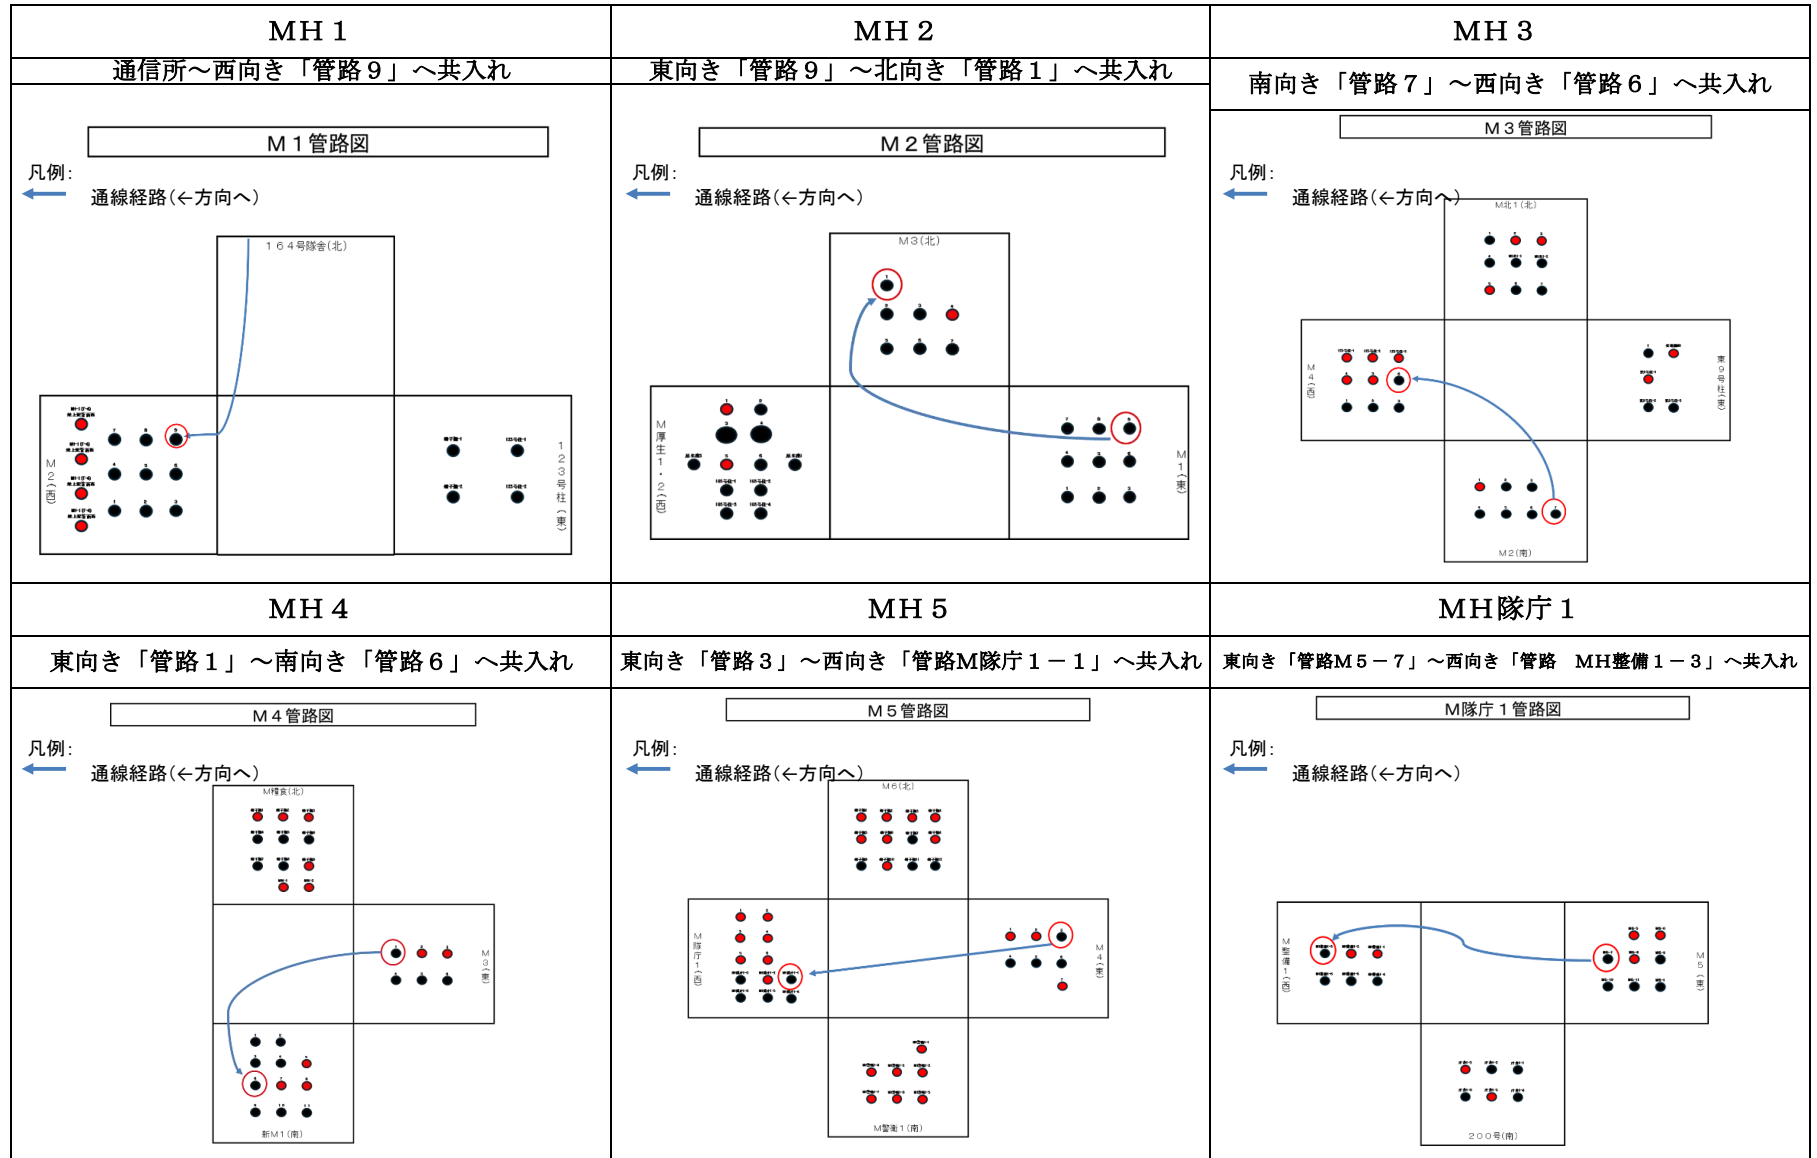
| ＭＨ１ | ＭＨ２ | ＭＨ３ |
|---|---|---|
| 通信所～西向き「管路９」へ共入れ | 東向き「管路９」～北向き「管路１」へ共入れ | 南向き「管路７」～西向き「管路６」へ共入れ |
| Ｍ１管路図<br>凡例：<br>通線経路(←方向へ)<br>１６４号隊舎(北)<br>Ｍ２(西)<br>１２３号柱(東) | Ｍ２管路図<br>凡例：<br>通線経路(←方向へ)<br>Ｍ３(北)<br>Ｍ厚生１・２(西)<br>Ｍ１(東) | Ｍ３管路図<br>凡例：<br>通線経路(←方向へ)<br>Ｍ北１(北)<br>Ｍ４(西)<br>東９号柱(東)<br>Ｍ２(南) |
| ＭＨ４ | ＭＨ５ | ＭＨ隊庁１ |
| 東向き「管路１」～南向き「管路６」へ共入れ | 東向き「管路３」～西向き「管路Ｍ隊庁１－１」へ共入れ | 東向き「管路Ｍ５－７」～西向き「管路　ＭＨ整備１－３」へ共入れ |
| Ｍ４管路図<br>凡例：<br>通線経路(←方向へ)<br>Ｍ糧食(北)<br>Ｍ３(東)<br>新Ｍ１(南) | Ｍ５管路図<br>凡例：<br>通線経路(←方向へ)<br>Ｍ６(北)<br>Ｍ隊庁１(西)<br>Ｍ４(東)<br>Ｍ警衛１(南) | Ｍ隊庁１管路図<br>凡例：<br>通線経路(←方向へ)<br>Ｍ整備１(西)<br>Ｍ５(東)<br>２００号(南) |